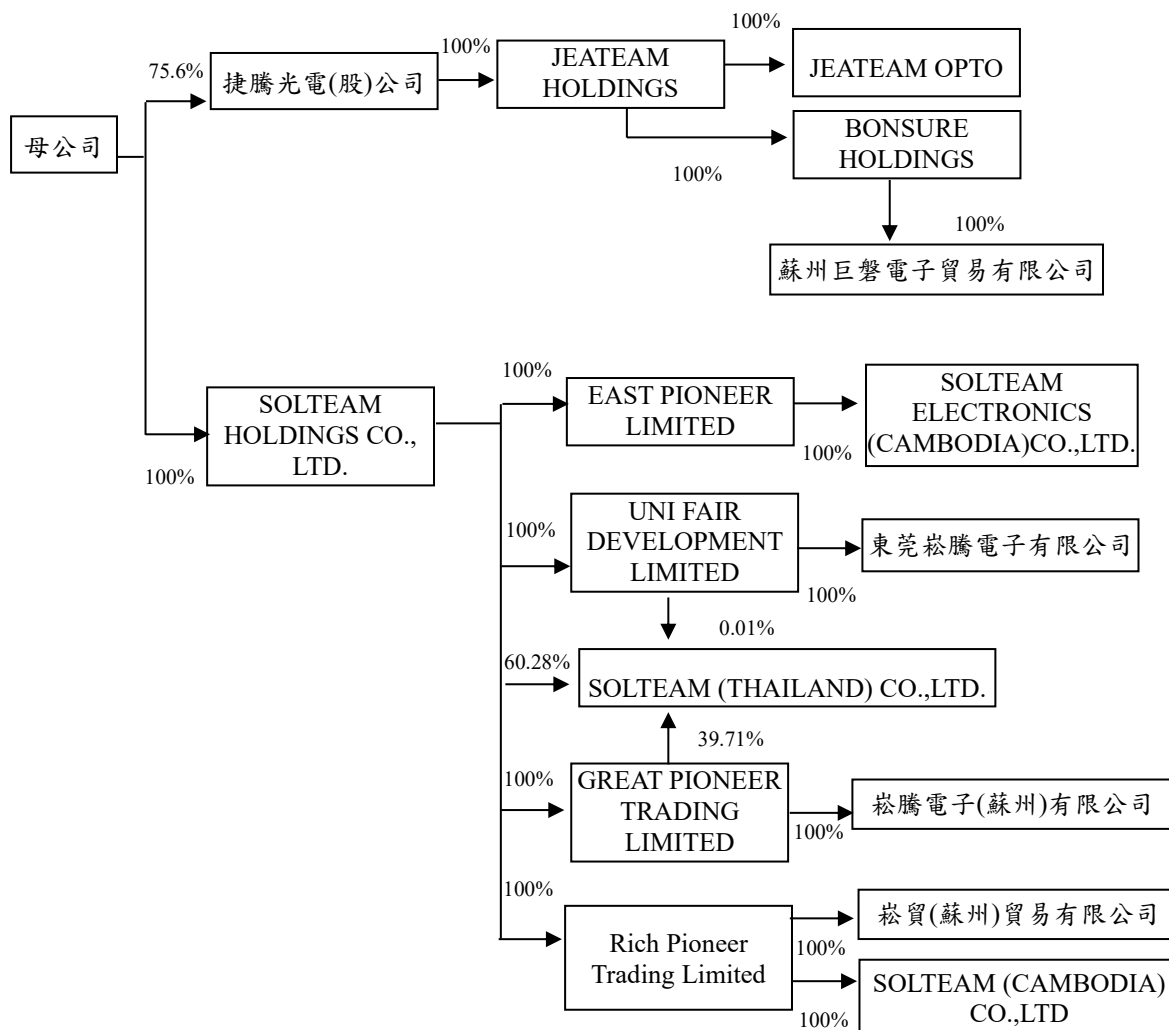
母公司

75.6%
捷騰光電(股)公司

100%
JEATEAM HOLDINGS

100%
JEATEAM OPTO

100%
BONSURE HOLDINGS

100%
蘇州巨磐電子貿易有限公司

100%
SOLTEAM HOLDINGS CO., LTD.

100%
EAST PIONEER LIMITED

100%
SOLTEAM ELECTRONICS (CAMBODIA)CO.,LTD.

100%
UNI FAIR DEVELOPMENT LIMITED

100%
東莞崧騰電子有限公司

0.01%

60.28%
SOLTEAM (THAILAND) CO.,LTD.

39.71%

100%
GREAT PIONEER TRADING LIMITED

100%
崧騰電子(蘇州)有限公司

100%
Rich Pioneer Trading Limited

100%
崧貿(蘇州)貿易有限公司

100%
SOLTEAM (CAMBODIA) CO.,LTD